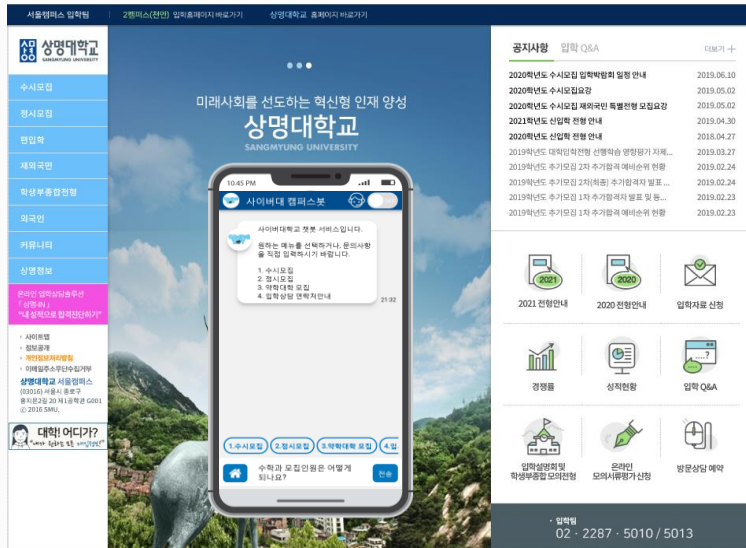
서울캠퍼스 입학팀 | 2캠퍼스(천안) 입학홈페이지 바로가기 | 상명대학교 홈페이지 바로가기

상명대학교
SANGMYUNG UNIVERSITY

수시모집
정시모집
편입학
재외국민
학생부종합전형
외국인
커뮤니티
상명정보

온라인 입학상담(홈주년
「상명이」
"내 성적으로 합격진단하기"

› 사이트맵
› 정보공개
› 개인정보처리방침
› 이메일주소무단수집거부

상명대학교 서울캠퍼스
(03016) 서울시 종로구
홍지문2길 20 제1공학관 G001
ⓒ 2016 SMU.

대학! 어디가?

미래사회를 선도하는 혁신형 인재 양성
상명대학교
SANGMYUNG UNIVERSITY

10:45 PM
사이버대 캠퍼스봇

사이버대학교 챗봇 서비스입니다.
원하는 메뉴를 선택하거나, 문의사항을 직접 입력하시기 바랍니다.
1. 수시모집
2. 정시모집
3. 약학대학 모집
4. 입학상담 연락처안내
21:32

1.수시모집 | 2.정시모집 | 3.약학대학 모집 | 4.입

수시모집 인원은 어떻게 되나요?
전송

공지사항 | 입학 Q&A | 더보기 +

| | |
|---|---|
| 2020학년도 수시모집 입학박람회 일정 안내 | 2019.06.10 |
| 2020학년도 수시모집요강 | 2019.05.02 |
| 2020학년도 수시모집 재외국민 특별전형 모집요강 | 2019.05.02 |
| 2021학년도 신입학 전형 안내 | 2019.04.30 |
| 2020학년도 신입학 전형 안내 | 2018.04.27 |
| 2019학년도 대학입학전형 선행학습 영향평가 자체... | 2019.03.27 |
| 2019학년도 추가모집 2차 추가합격 예비순위 현황 | 2019.02.24 |
| 2019학년도 추가모집 2차(적중) 추가합격 발표 ... | 2019.02.24 |
| 2019학년도 추가모집 1차 추가합격자 발표 및 등... | 2019.02.23 |
| 2019학년도 추가모집 1차 추가합격 예비순위 현황 | 2019.02.23 |

2021
2021 전형안내
2020
2020 전형안내
입학자료 신청
경쟁률
성적현황
Q&A
입학 Q&A
입학설명회 및 학생부종합 모의전형
온라인 모의서류평가 신청
방문상담 예약

· 입학팀
02 · 2287 · 5010 / 5013